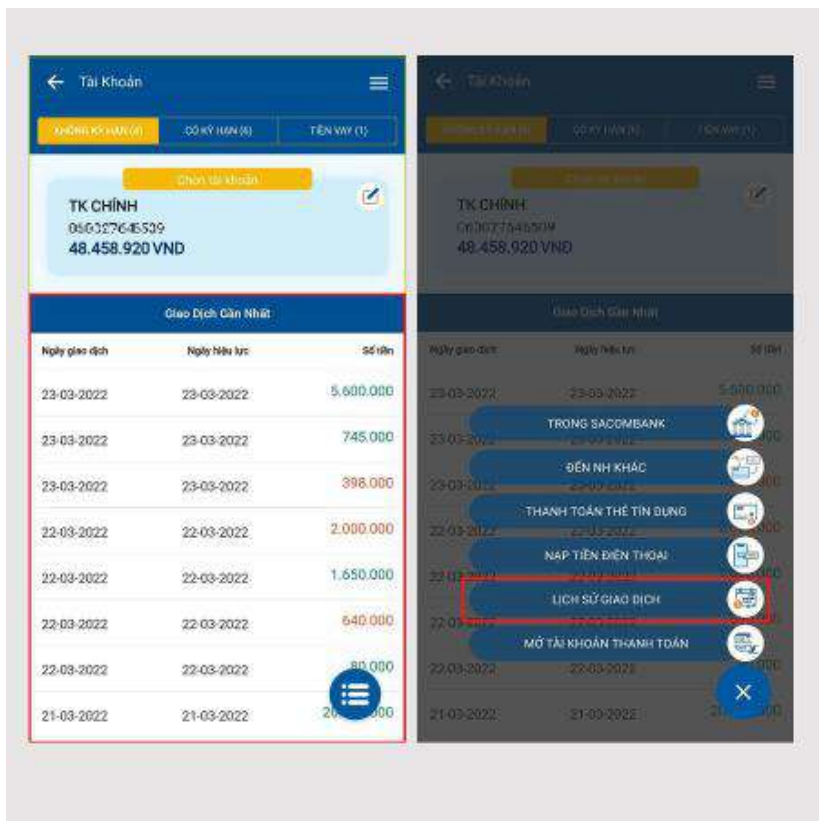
Tài Khoản

KHÔNG KỲ HẠN (4) | CÓ KỲ HẠN (6) | TIỀN VAY (1)

Chọn tài khoản

TK CHÍNH
060027645509
48.458.920 VND

Giao Dịch Gần Nhất

| Ngày giao dịch | Ngày hiệu lực | Số tiền |
|---|---|---|
| 23-03-2022 | 23-03-2022 | 5.600.000 |
| 23-03-2022 | 23-03-2022 | 745.000 |
| 23-03-2022 | 23-03-2022 | 398.000 |
| 22-03-2022 | 22-03-2022 | 2.000.000 |
| 22-03-2022 | 22-03-2022 | 1.650.000 |
| 22-03-2022 | 22-03-2022 | 640.000 |
| 22-03-2022 | 22-03-2022 | 80.000 |
| 21-03-2022 | 21-03-2022 | 20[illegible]00 |

Tài Khoản

KHÔNG KỲ HẠN (4) | CÓ KỲ HẠN (6) | TIỀN VAY (1)

Chọn tài khoản

TK CHÍNH
060027645509
48.458.920 VND

Giao Dịch Gần Nhất

Ngày giao dịch | Ngày hiệu lực | Số tiền

23-03-2022 23-03-2022 5.600.000

TRONG SACOMBANK
ĐẾN NH KHÁC
THANH TOÁN THẺ TÍN DỤNG
NẠP TIỀN ĐIỆN THOẠI
LỊCH SỬ GIAO DỊCH
MỞ TÀI KHOẢN THANH TOÁN

22-03-2022
21-03-2022 21-03-2022 20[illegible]00